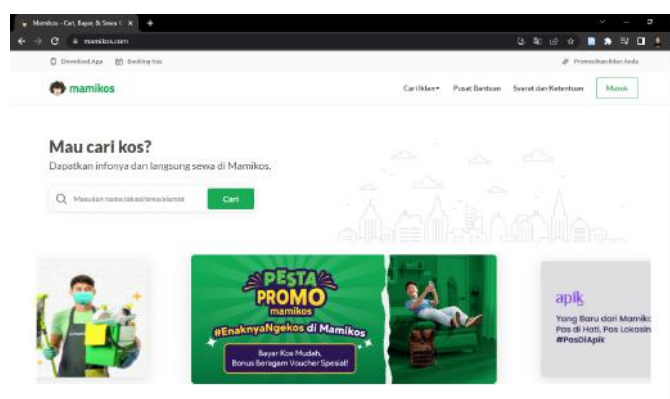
Mamikos - Cari, Bayar, & Sewa K ×

mamikos.com

Download App   Booking Kos

Promosikan Iklan Anda

mamikos

Cari Iklan   Pusat Bantuan   Syarat dan Ketentuan   Masuk

Mau cari kos?

Dapatkan infonya dan langsung sewa di Mamikos.

Masukan nama lokasi/area/alamat   Cari

PESTA PROMO mamikos

#EnaknyaNgekos di Mamikos

Bayar Kos Mudah, Bonus Beragam Voucher Spesial!

apik

Yang Baru dari Mamiko Pas di Hati, Pas Lokasin #PasDiApik